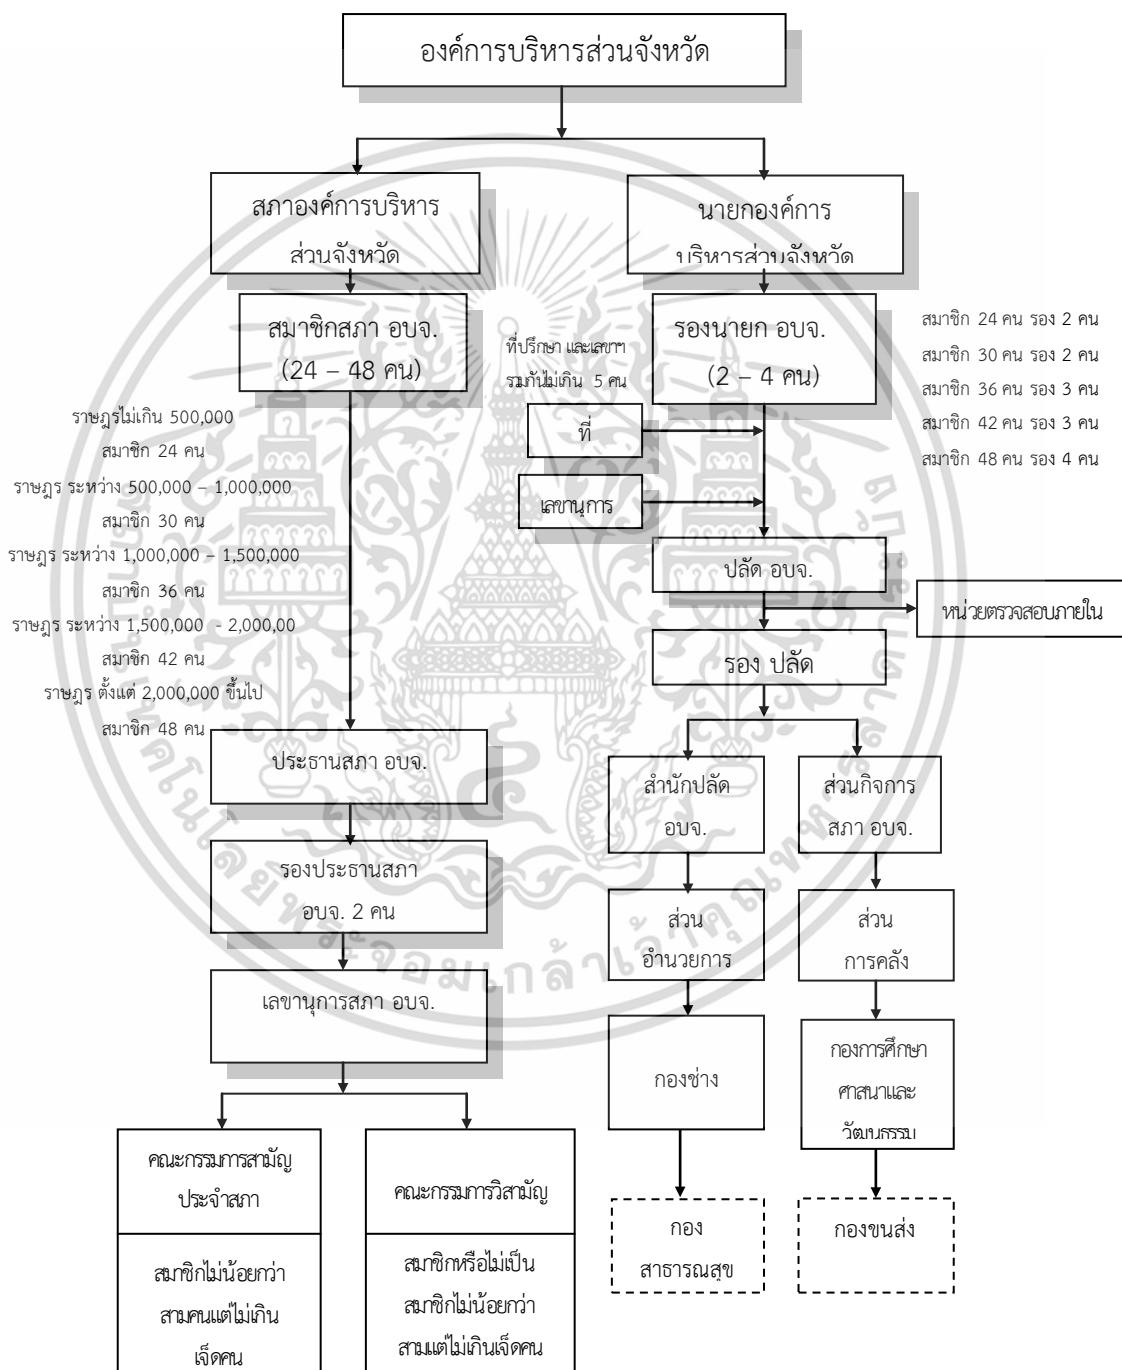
องค์การบริหารส่วนจังหวัด

สภาองค์การบริหาร ส่วนจังหวัด

นายกองค์การ บริหารส่วนจังหวัด

สมาชิกสภา อบจ. (24 – 48 คน)

ที่ปรึกษา และเลขาฯ รวมกันไม่เกิน 5 คน

รองนายก อบจ. (2 – 4 คน)

สมาชิก 24 คน รอง 2 คน
สมาชิก 30 คน รอง 2 คน
สมาชิก 36 คน รอง 3 คน
สมาชิก 42 คน รอง 3 คน
สมาชิก 48 คน รอง 4 คน

ราษฎรไม่เกิน 500,000
สมาชิก 24 คน
ราษฎร ระหว่าง 500,000 – 1,000,000
สมาชิก 30 คน
ราษฎร ระหว่าง 1,000,000 – 1,500,000
สมาชิก 36 คน
ราษฎร ระหว่าง 1,500,000 - 2,000,00
สมาชิก 42 คน
ราษฎร ตั้งแต่ 2,000,000 ขึ้นไป
สมาชิก 48 คน

ที่

เลขานุการ

ปลัด อบจ.

หน่วยตรวจสอบภายใน

รอง ปลัด

ประธานสภา อบจ.

รองประธานสภา อบจ. 2 คน

เลขานุการสภา อบจ.

สำนักปลัด อบจ.

ส่วนกิจการ สภา อบจ.

ส่วน อำนวยการ

ส่วน การคลัง

กองช่าง

กองการศึกษา ศาสนาและ วัฒนธรรม

คณะกรรมการสามัญ ประจำสภา

สมาชิกไม่น้อยกว่า สามคนแต่ไม่เกิน เจ็ดคน

คณะกรรมการวิสามัญ

สมาชิกหรือไม่เป็น สมาชิกไม่น้อยกว่า สามแต่ไม่เกินเจ็ดคน

กอง สาธารณสุข

กองขนส่ง